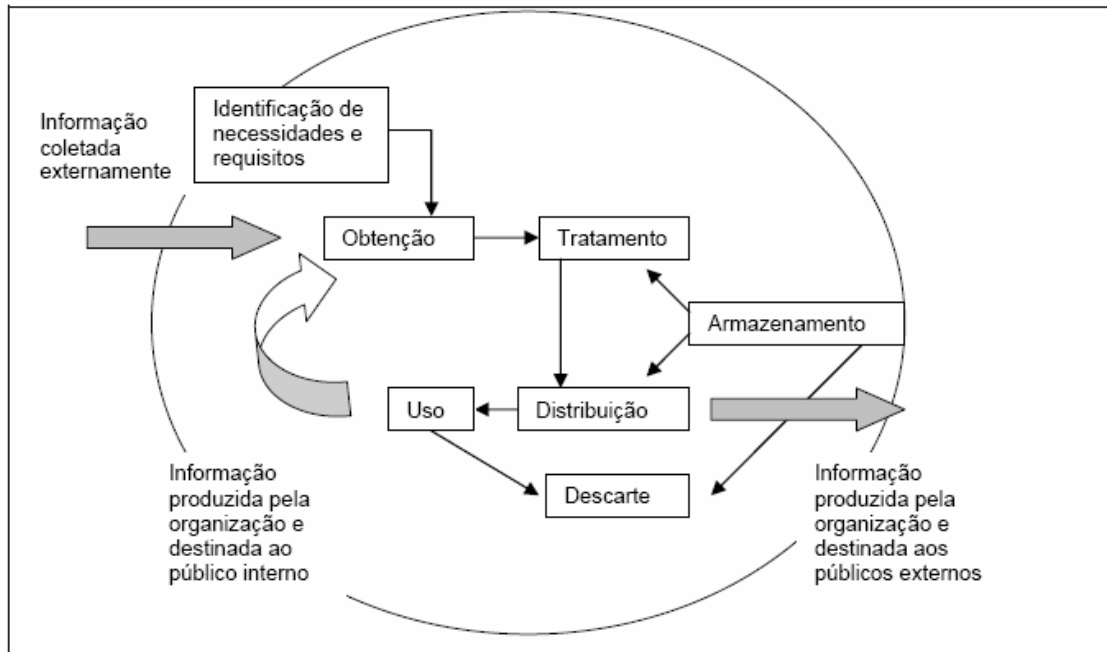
Informação coletada externamente

Identificação de necessidades e requisitos

Obtenção

Tratamento

Armazenamento

Uso

Distribuição

Descarte

Informação produzida pela organização e destinada ao público interno

Informação produzida pela organização e destinada aos públicos externos